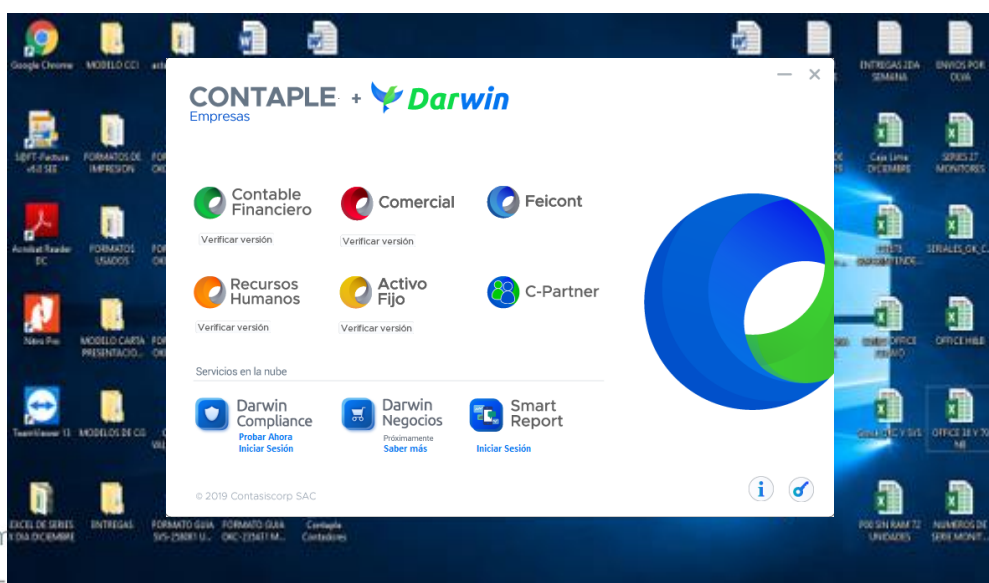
Google Chrome
MODELO CCI
SOFT-Factura v5.0 SEE
FORMATOS DE IMPRESION
Acrobat Reader DC
FORMATOS USADOS
Nitro Pro
MODELO CARTA PRESENTACIO...
TeamViewer 13
MODELOS DE CG
EXCEL DE SERIES 1 DIA DICIEMBRE
ENTREGAS
FORMATO GUIA SVS-258081 U...
FORMATO GUIA OKC-233617 M...
Contaple Contadores
ENTREGAS 2DA SEMANA
ENVIOS POR OLVA
Caja Lima DICIEMBRE
SERIES 27 MONITORES
SERIALES_OK_C...
OFFICE H&B
OFFICE 18 Y 70 H&B
P00 SIN RAM 72 UNIDADES
NUMEROS DE SERIE MONIT...

CONTAPLE Empresas + Darwin

Contable Financiero
Verificar versión
Comercial
Verificar versión
Feicont
Recursos Humanos
Verificar versión
Activo Fijo
Verificar versión
C-Partner

Servicios en la nube
Darwin Compliance
Probar Ahora
Iniciar Sesión
Darwin Negocios
Próximamente
Saber más
Smart Report
Iniciar Sesión

© 2019 Contasiscorp SAC